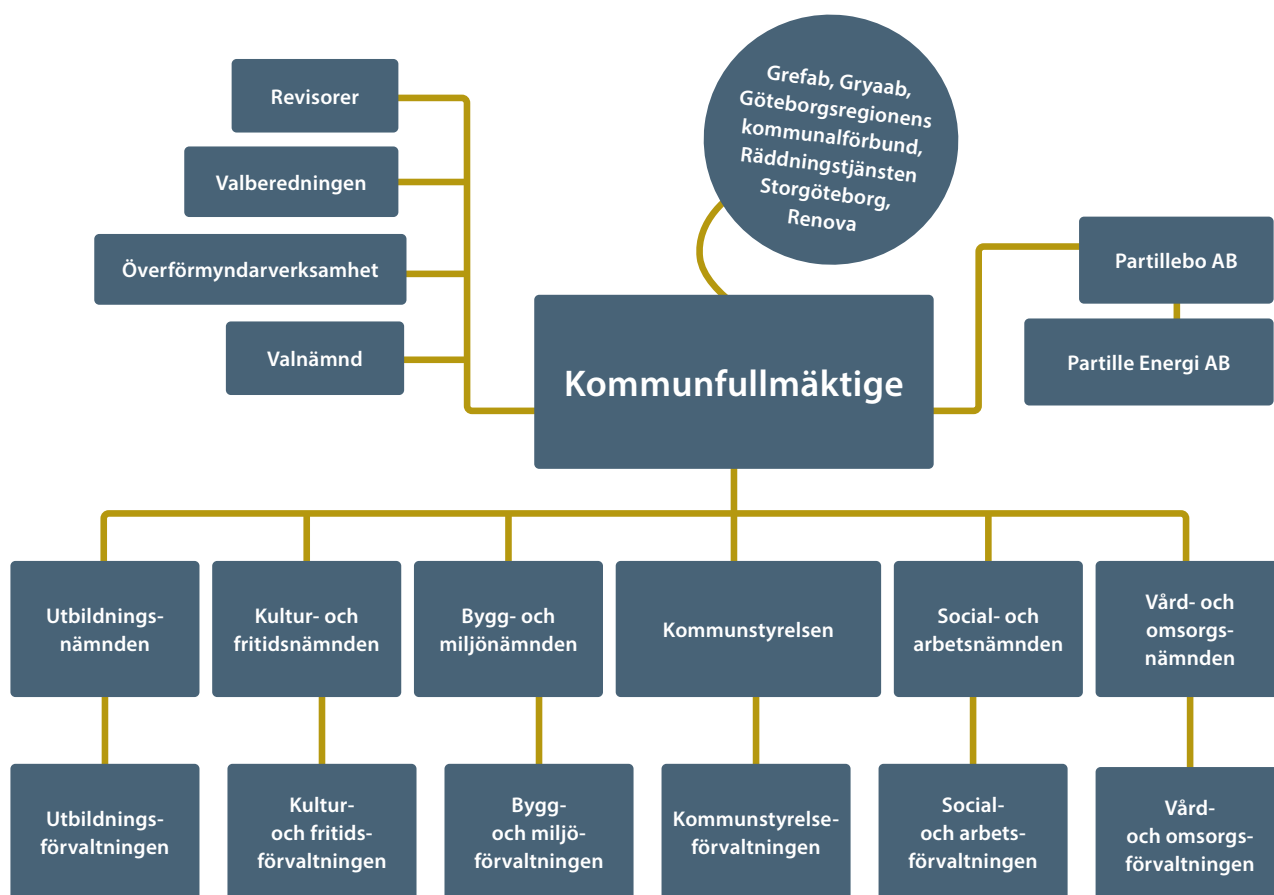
Revisorer

Valberedningen

Överförmyndarverksamhet

Valnämnd

Grefab, Gryaab, Göteborgsregionens kommunalförbund, Räddningstjänsten Storgöteborg, Renova

Partillebo AB

Partille Energi AB

Kommunfullmäktige

Utbildningsnämnden

Kultur- och fritidsnämnden

Bygg- och miljönämnden

Kommunstyrelsen

Social- och arbetsnämnden

Vård- och omsorgsnämnden

Utbildningsförvaltningen

Kultur- och fritidsförvaltningen

Bygg- och miljöförvaltningen

Kommunstyrelseförvaltningen

Social- och arbetsförvaltningen

Vård- och omsorgsförvaltningen